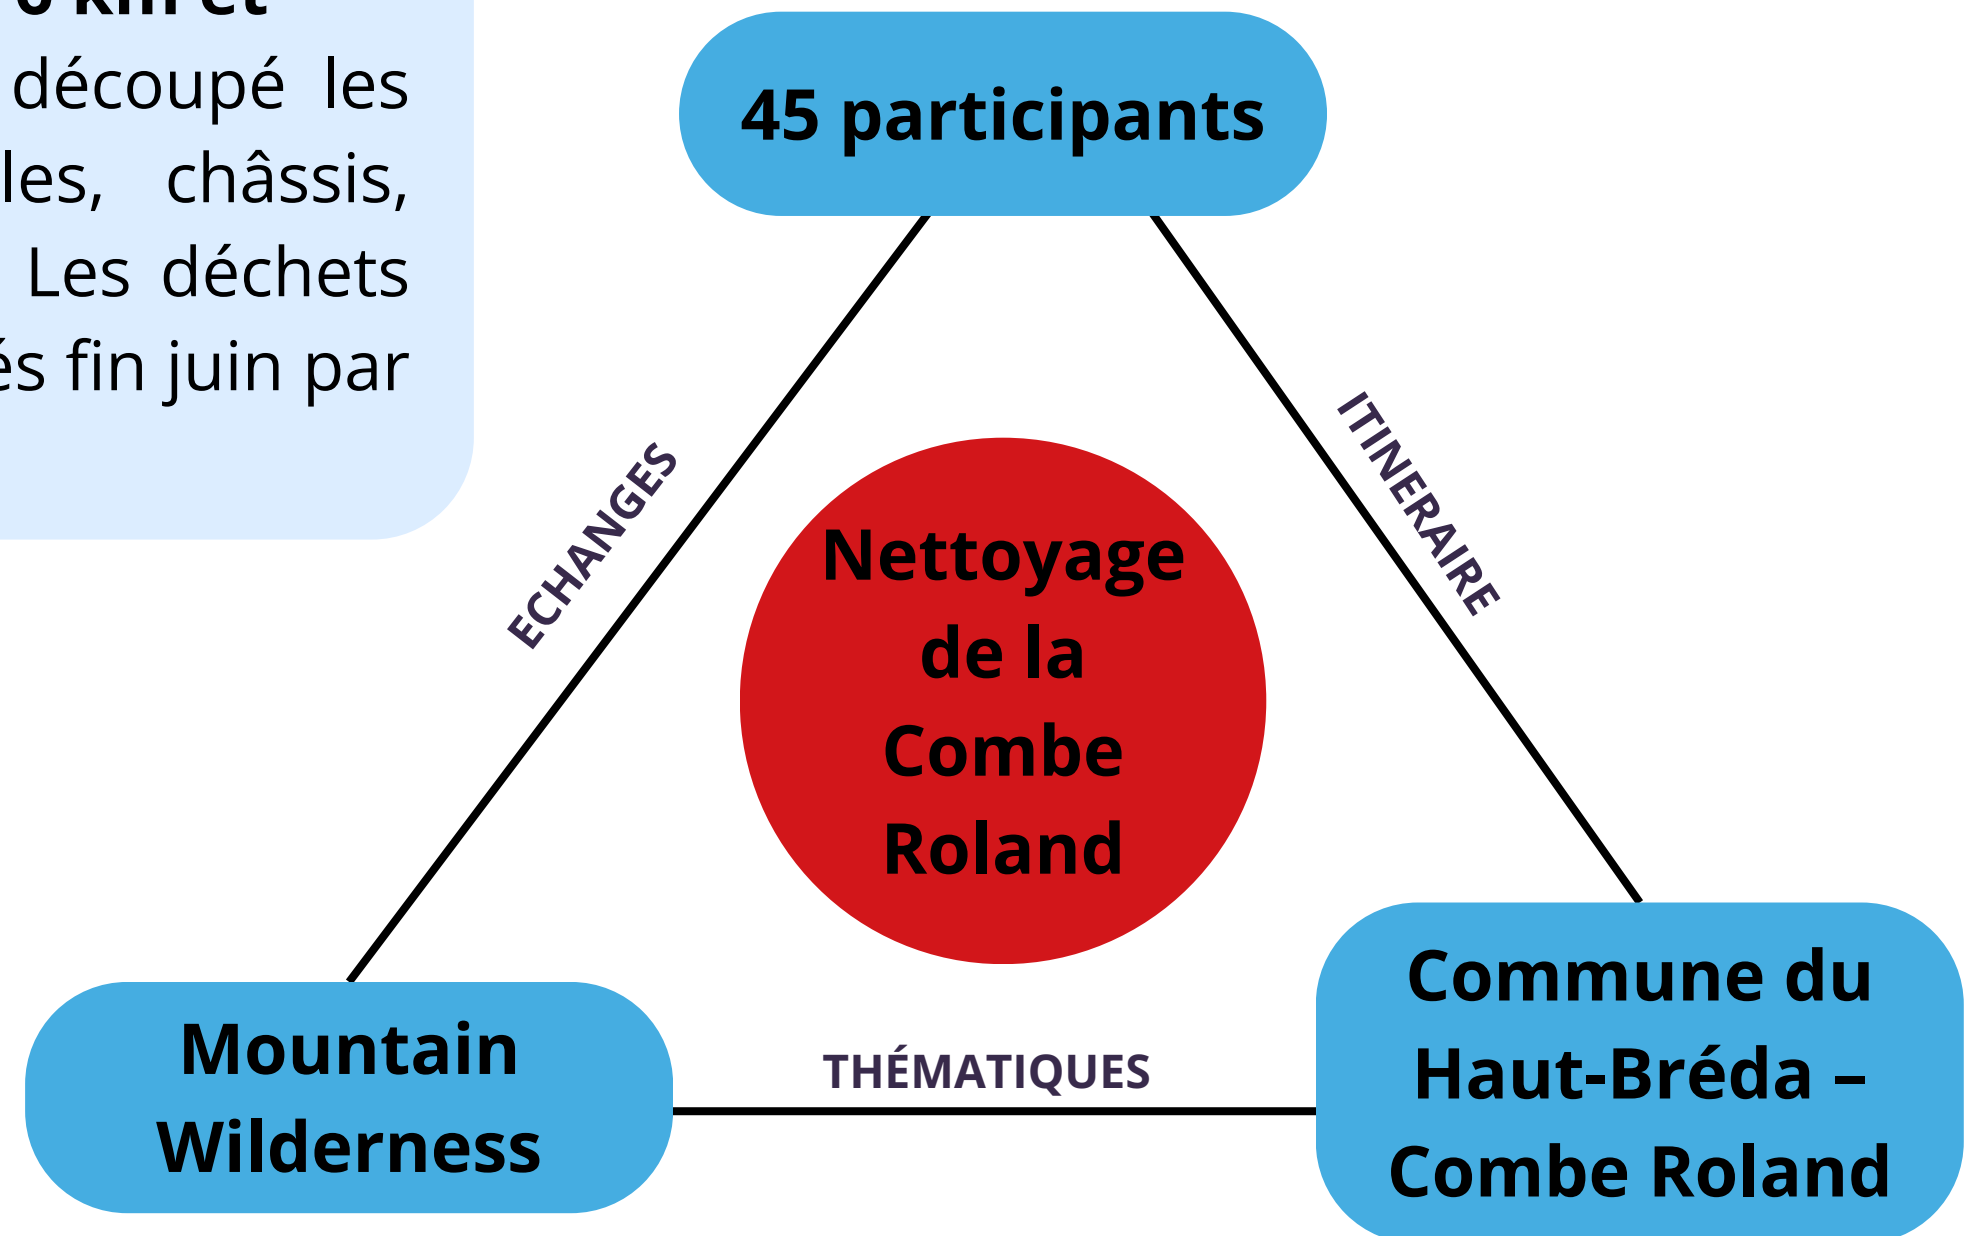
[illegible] km et
découpé les
les, châssis,
Les déchets
és fin juin par

45 participants

ECHANGES

ITINERAIRE

Nettoyage de la Combe Roland

Mountain Wilderness

THÉMATIQUES

Commune du Haut-Bréda – Combe Roland